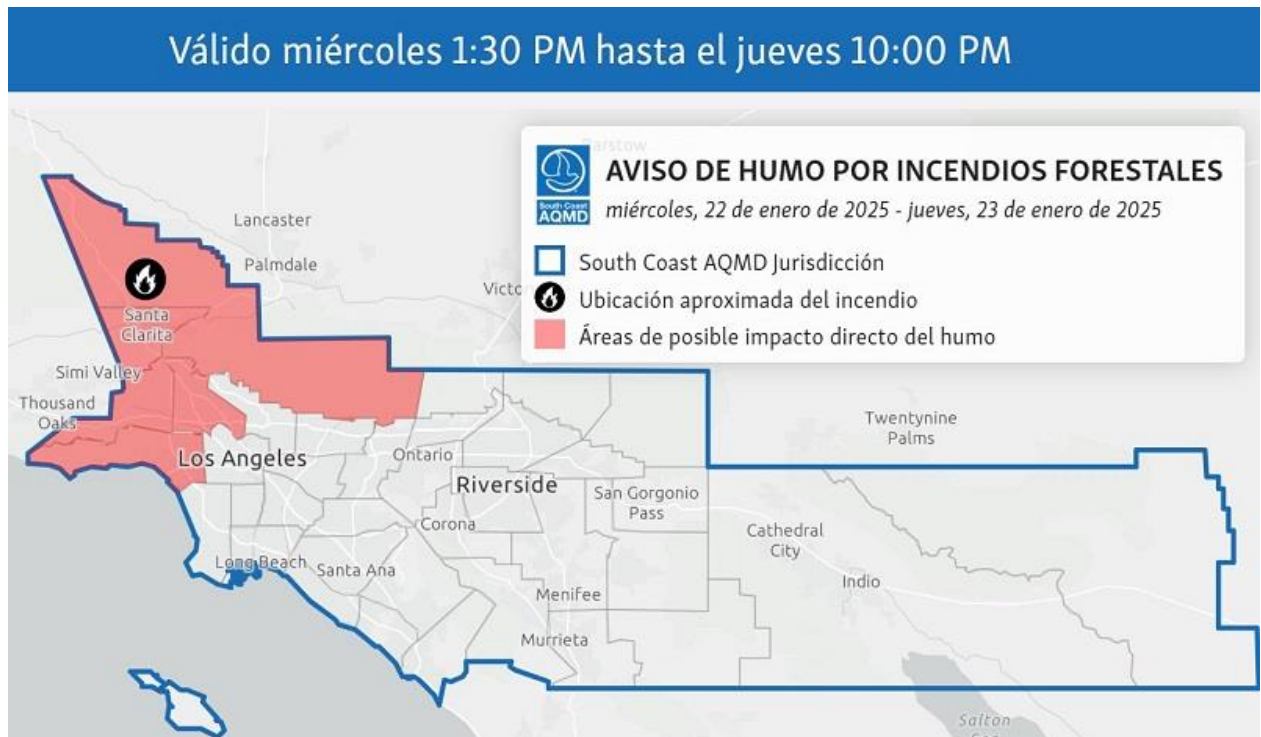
Válido miércoles 1:30 PM hasta el jueves 10:00 PM

South Coast AQMD

AVISO DE HUMO POR INCENDIOS FORESTALES

miércoles, 22 de enero de 2025 - jueves, 23 de enero de 2025

South Coast AQMD Jurisdicción

Ubicación aproximada del incendio

Áreas de posible impacto directo del humo

Barstow

Lancaster

Palmdale

Victo

Santa Clarita

Simi Valley

Thousand Oaks

Los Angeles

Ontario

Riverside

San Gorgonio Pass

Twentynine Palms

Corona

Cathedral City

Indio

Long Beach

Santa Ana

Menifee

Murrieta

Salton